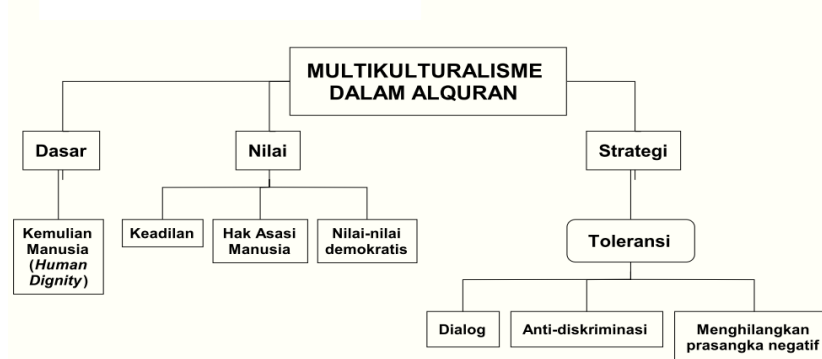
MULTIKULTURALISME DALAM ALQURAN

Dasar

Nilai

Strategi

Kemulian Manusia (*Human Dignity*)

Keadilan

Hak Asasi Manusia

Nilai-nilai demokratis

Toleransi

Dialog

Anti-diskriminasi

Menghilangkan prasangka negatif